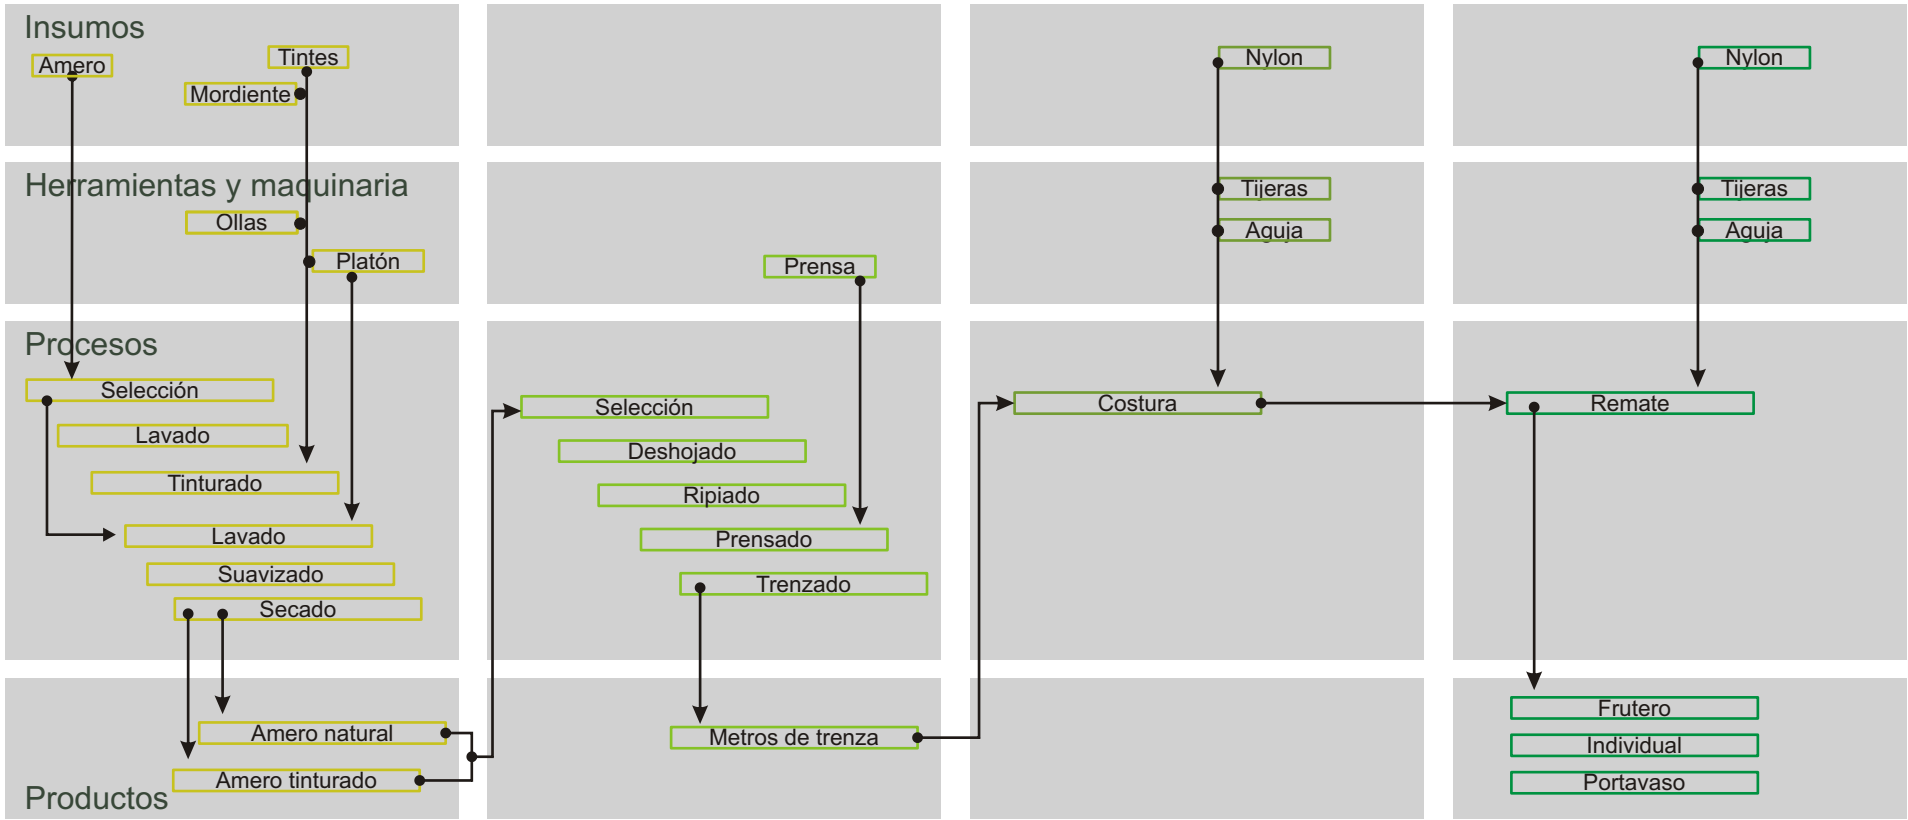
Insumos

Amero

Tintes

Mordiente

Herramientas y maquinaria

Ollas

Platón

Procesos

Selección

Lavado

Tinturado

Lavado

Suavizado

Secado

Productos

Amero natural

Amero tinturado

Prensa

Selección

Deshojado

Ripiado

Prensado

Trenzado

Metros de trenza

Nylon

Tijeras

Aguja

Costura

Nylon

Tijeras

Aguja

Remate

Frutero

Individual

Portavaso